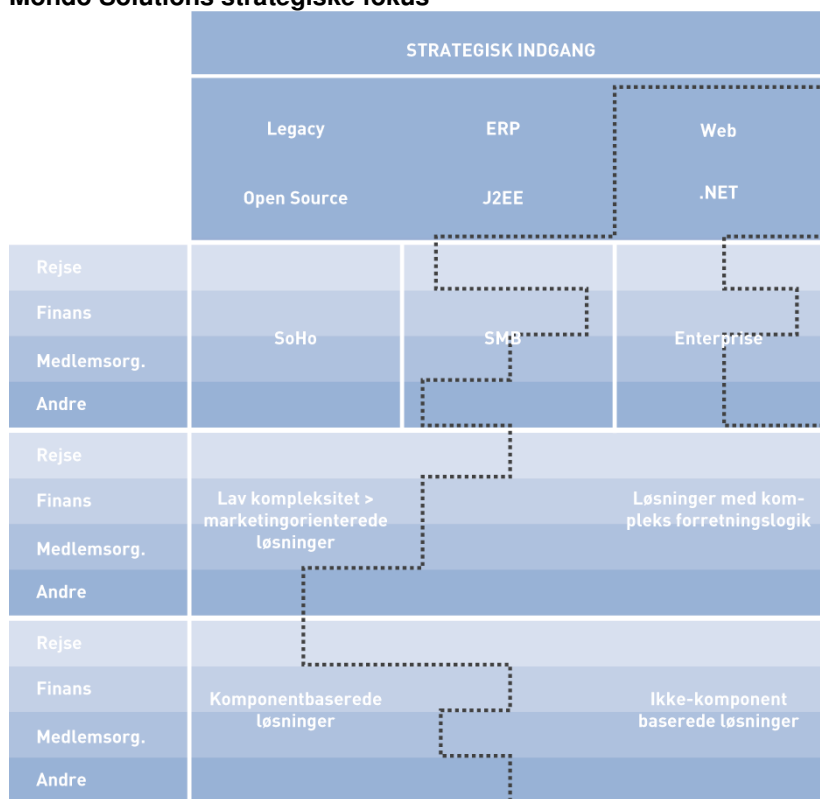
Mondo Solutions strategiske fokus

STRATEGISK INDGANG

Legacy
Open Source

ERP
J2EE

Web
.NET

Rejse
Finans
Medlemsorg.
Andre

SoHo
SMB
Enterprise

Rejse
Finans
Medlemsorg.
Andre

Lav kompleksitet > marketingorienterede løsninger

Løsninger med kompleks forretningslogik

Rejse
Finans
Medlemsorg.
Andre

Komponentbaserede løsninger

Ikke-komponent baserede løsninger